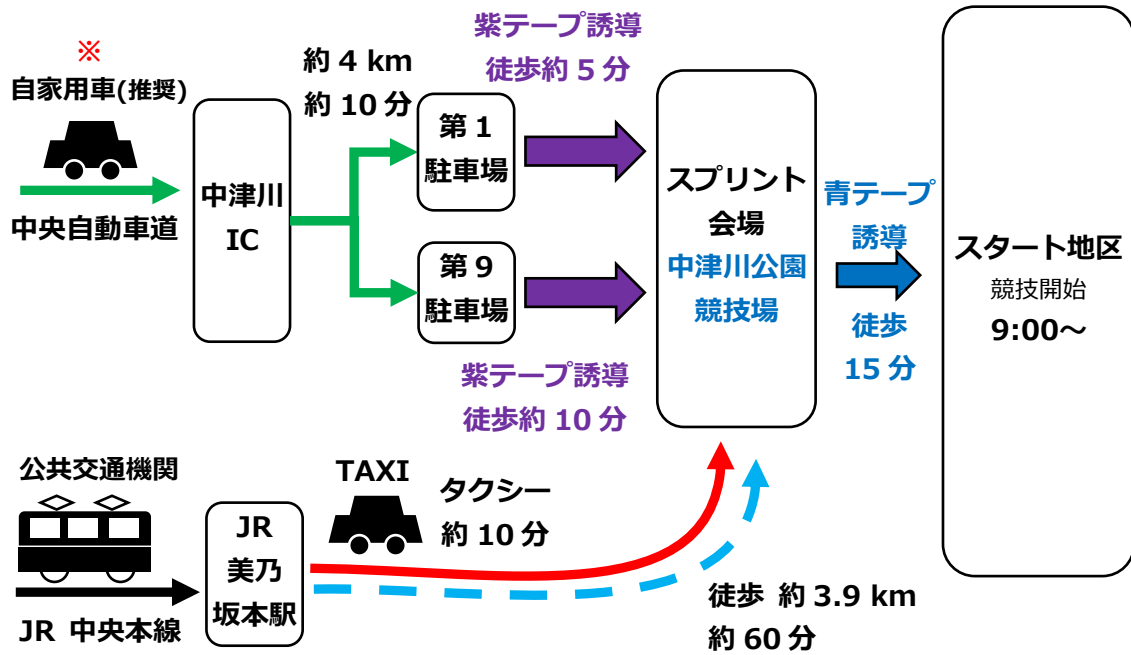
※
自家用車(推奨)

中央自動車道

中津川
IC

約 4 km
約 10 分

第 1
駐車場

第 9
駐車場

紫テープ誘導
徒歩約 5 分

紫テープ誘導
徒歩約 10 分

スプリント
会場
中津川公園
競技場

青テープ
誘導

徒歩
15 分

スタート地区
競技開始
9:00〜

公共交通機関

JR 中央本線

JR
美乃
坂本駅

TAXI

タクシー
約 10 分

徒歩 約 3.9 km
約 60 分